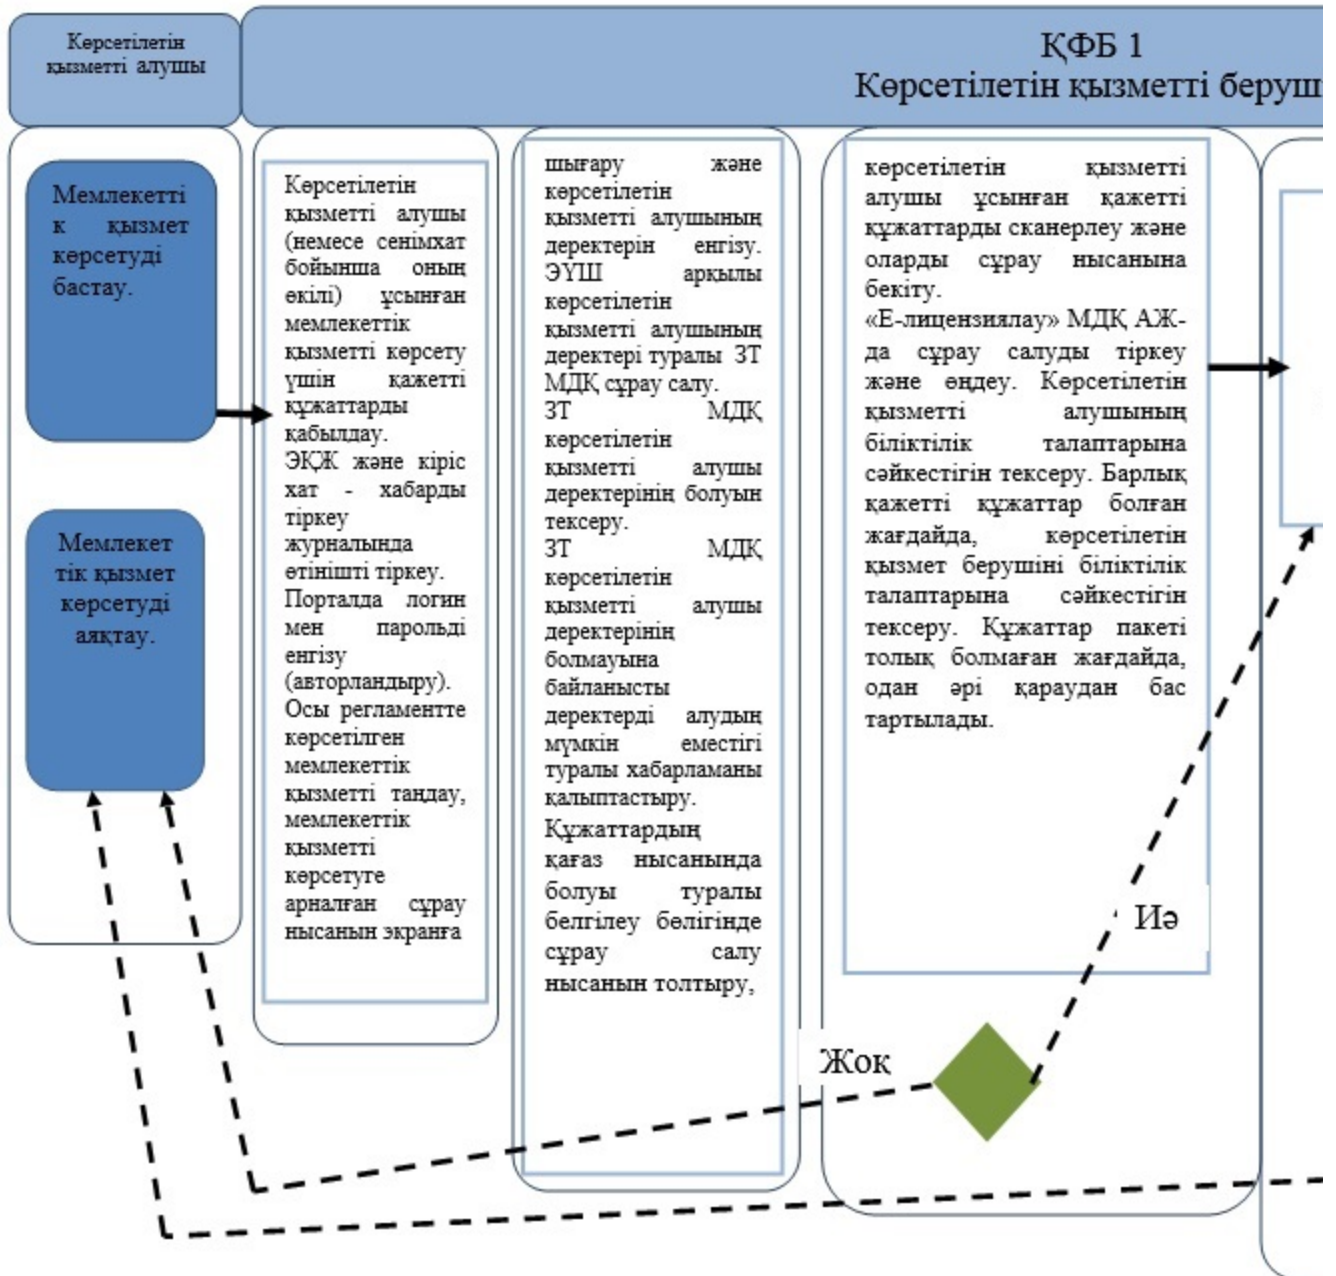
Көрсетілетін қызметті алушы

ҚФБ 1
Көрсетілетін қызметті беруш

Мемлекеттік қызмет көрсетуді бастау.

Мемлекеттік қызмет көрсетуді аяқтау.

Көрсетілетін қызметті алушы (немесе сенімхат бойынша оның өкілі) ұсынған мемлекеттік қызметті көрсету үшін қажетті құжаттарды қабылдау.
ЭҚЖ және кіріс хат - хабарды тіркеу журналында өтінішті тіркеу.
Порталда логин мен парольді енгізу (авторландыру).
Осы регламентте көрсетілген мемлекеттік қызметті таңдау, мемлекеттік қызметті көрсетуге арналған сұрау нысанын экранға

шығару және көрсетілетін қызметті алушының деректерін енгізу.
ЭҮШ арқылы көрсетілетін қызметті алушының деректері туралы ЗТ МДҚ сұрау салу.
ЗТ МДҚ көрсетілетін қызметті алушы деректерінің болуын тексеру.
ЗТ МДҚ көрсетілетін қызметті алушы деректерінің болмауына байланысты деректерді алудың мүмкін еместігі туралы хабарламаны қалыптастыру.
Құжаттардың қағаз нысанында болуы туралы белгілеу бөлігінде сұрау салу нысанын толтыру,

көрсетілетін қызметті алушы ұсынған қажетті құжаттарды сканерлеу және оларды сұрау нысанына бекіту.
«Е-лицензиялау» МДҚ АЖ-да сұрау салуды тіркеу және өңдеу. Көрсетілетін қызметті алушының біліктілік талаптарына сәйкестігін тексеру. Барлық қажетті құжаттар болған жағдайда, көрсетілетін қызмет берушіні біліктілік талаптарына сәйкестігін тексеру. Құжаттар пакеті толық болмаған жағдайда, одан әрі қараудан бас тартылады.

Иә

Жоқ